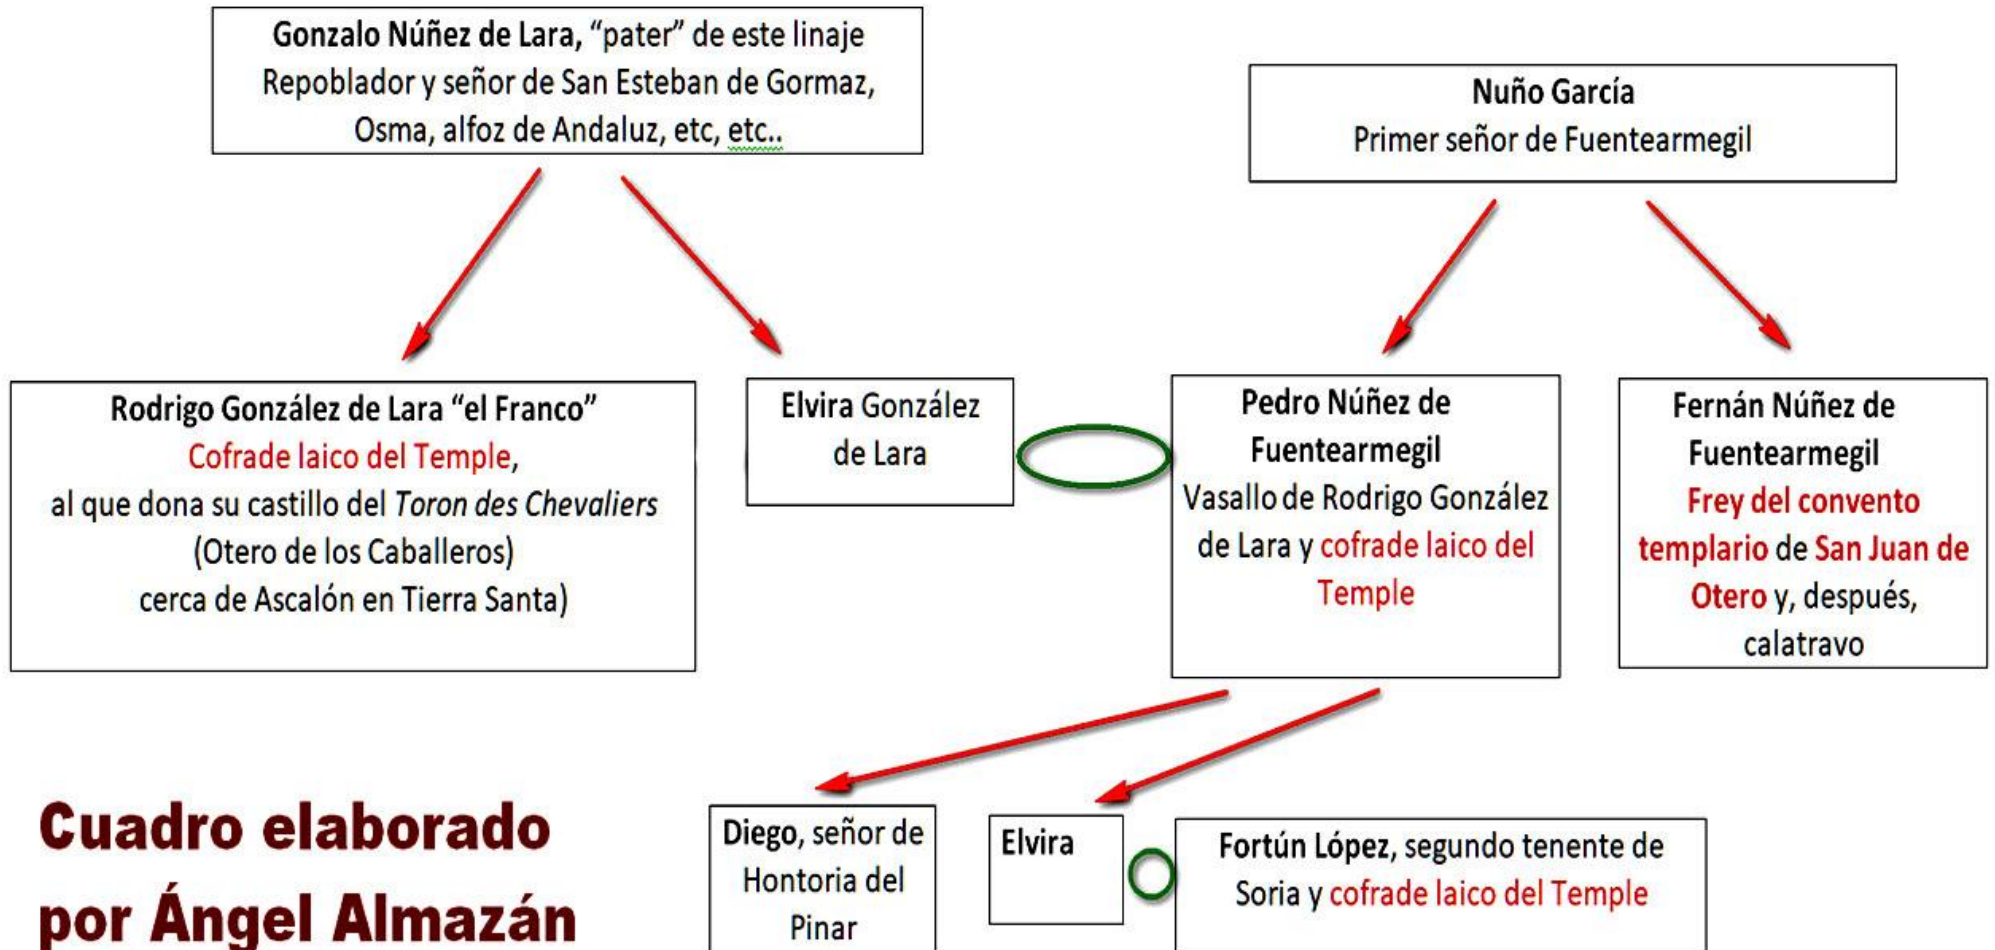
Gonzalo Núñez de Lara, “pater” de este linaje
Repoblador y señor de San Esteban de Gormaz, Osma, alfoz de Andaluz, etc, etc..

Nuño García
Primer señor de Fuentearmegil

Rodrigo González de Lara “el Franco”
Cofrade laico del Temple,
al que dona su castillo del *Toron des Chevaliers*
(Otero de los Caballeros)
cerca de Ascalón en Tierra Santa)

Elvira González de Lara

Pedro Núñez de Fuentearmegil
Vasallo de Rodrigo González de Lara y cofrade laico del Temple

Fernán Núñez de Fuentearmegil
Frey del convento templario de San Juan de Otero y, después, calatravo

Cuadro elaborado por Ángel Almazán

Diego, señor de Hontoria del Pinar

Elvira

Fortún López, segundo tenente de Soria y cofrade laico del Temple